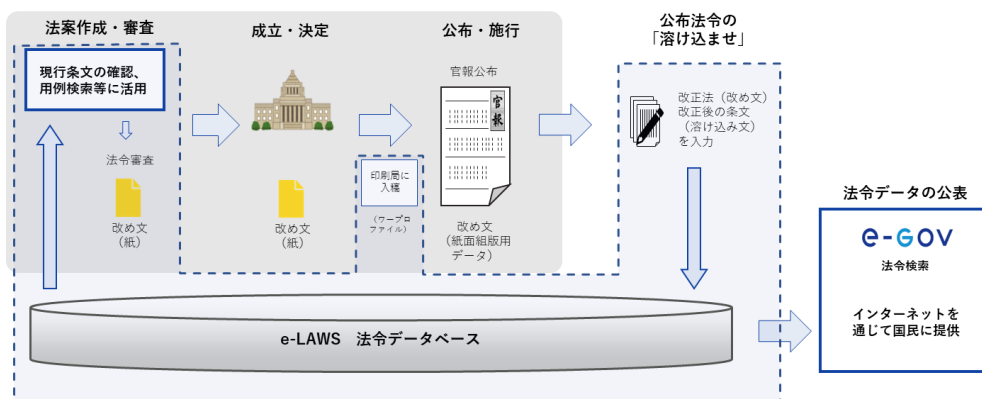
法案作成・審査

現行条文の確認、用例検索等に活用

法令審査

改め文
（紙）

成立・決定

改め文
（紙）

公布・施行

官報公布

官報

印刷局に入稿

（ワープロファイル）

改め文
（紙面組版用データ）

公布法令の
「溶け込ませ」

改正法（改め文）
改正後の条文
（溶け込み文）
を入力

法令データの公表

e-GOV
法令検索

インターネットを通じて国民に提供

e-LAWS　法令データベース